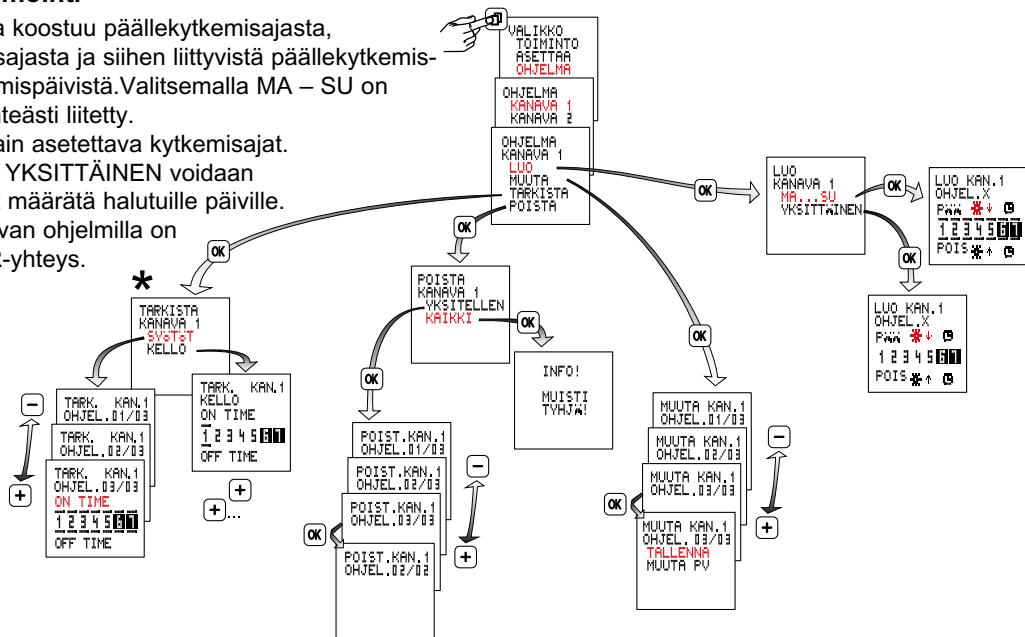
a koostuu päällekytkemisajasta, sajasta ja siihen liittyvistä päällekytkemismispäivistä.Valitsemalla MA – SU on teästi liitetty.
ain asetettava kytkemisajat.
YKSITTÄINEN voidaan määrätä halutuille päiville.
van ohjelmilla on
-yhteys.

VALIKKO
TOIMINTO
ASETTAA
OHJELMA

OHJELMA
KANAVA 1
KANAVA 2

OHJELMA
KANAVA 1
LUO
MUUTA
TARKISTA
POISTA

OK

LUO
KANAVA 1
MA...SU
YKSITTÄINEN

OK

LUO KAN.1
OHJEL.X
PÄÄ
1 2 3 4 5 6 7
POIS

OK

LUO KAN.1
OHJEL.X
PÄÄ
1 2 3 4 5 6 7
POIS

OK

*

TARKISTA
KANAVA 1
SYöTöT
KELLO

TARK. KAN.1
OHJEL.01/03

TARK. KAN.1
OHJEL.02/03

TARK. KAN.1
OHJEL.03/03
ON TIME
1 2 3 4 5 6 7
OFF TIME

TARK. KAN.1
KELLO
ON TIME
1 2 3 4 5 6 7
OFF TIME

–
+
+
+...

OK

POISTA
KANAVA 1
YKSITELLEN
KAIKKI

OK

INFO!
MUISTI
TYHJÄ!

OK

POIST.KAN.1
OHJEL.01/03

POIST.KAN.1
OHJEL.02/03

POIST.KAN.1
OHJEL.03/03

POIST.KAN.1
OHJEL.02/02

OK
–
+

OK

MUUTA KAN.1
OHJEL.01/03

MUUTA KAN.1
OHJEL.02/03

MUUTA KAN.1
OHJEL.03/03

MUUTA KAN.1
OHJEL. 03/03
TALLENNA
MUUTA PV

OK
–
+